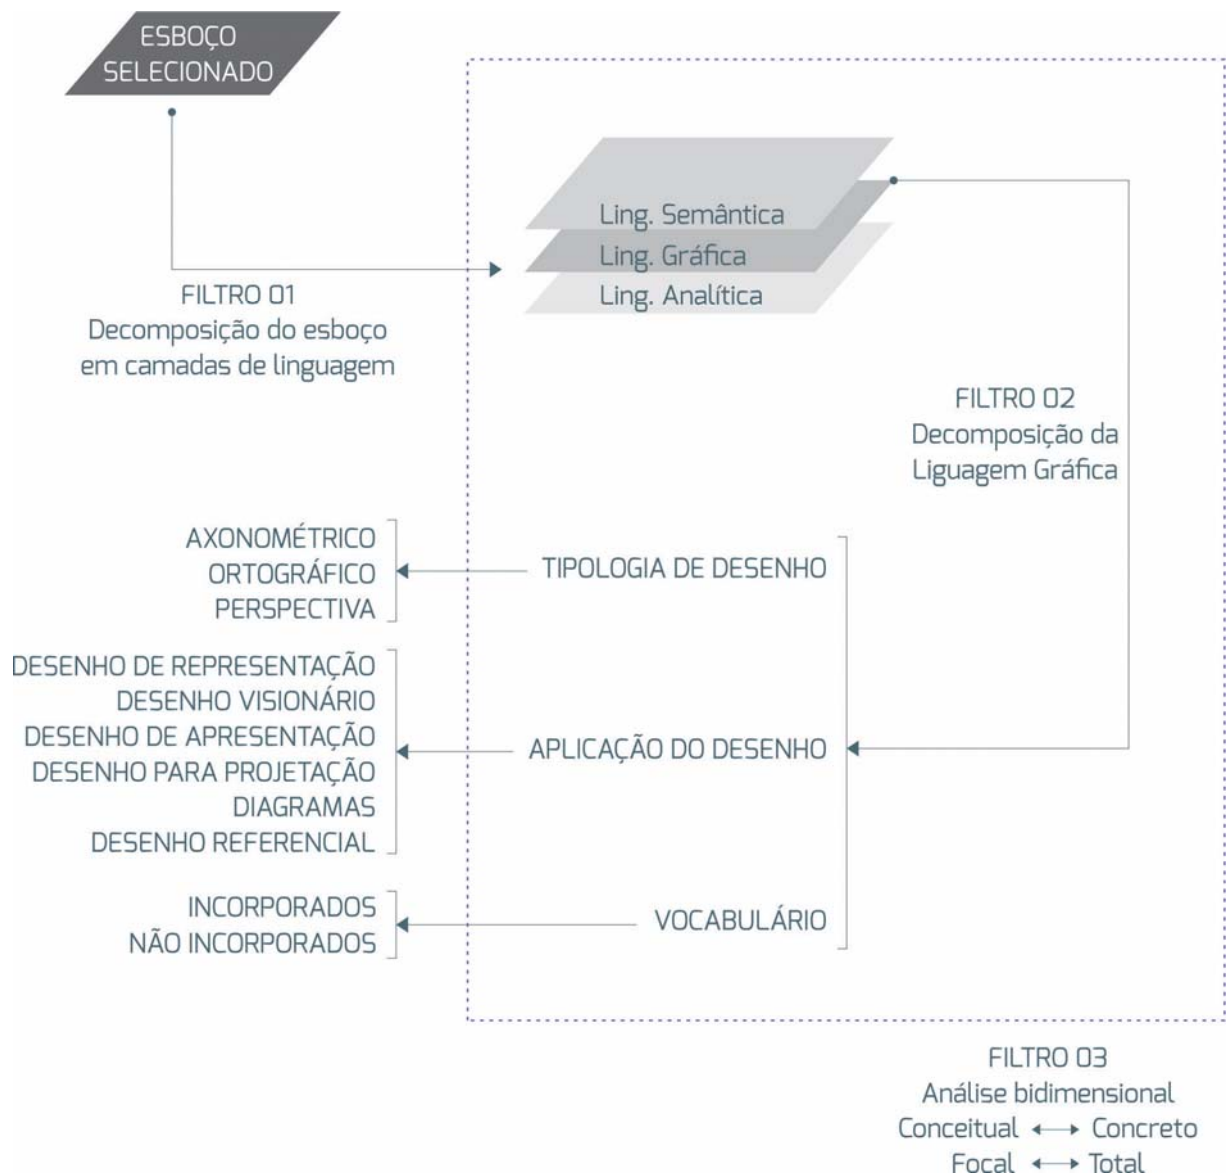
ESBOÇO SELECIONADO

Ling. Semântica
Ling. Gráfica
Ling. Analítica

FILTRO 01
Decomposição do esboço em camadas de linguagem

FILTRO 02
Decomposição da Liguagem Gráfica

AXONOMÉTRICO
ORTOGRÁFICO
PERSPECTIVA

TIPOLOGIA DE DESENHO

DESENHO DE REPRESENTAÇÃO
DESENHO VISIONÁRIO
DESENHO DE APRESENTAÇÃO
DESENHO PARA PROJETAÇÃO
DIAGRAMAS
DESENHO REFERENCIAL

APLICAÇÃO DO DESENHO

INCORPORADOS
NÃO INCORPORADOS

VOCABULÁRIO

FILTRO 03
Análise bidimensional
Conceitual ⟷ Concreto
Focal ⟷ Total